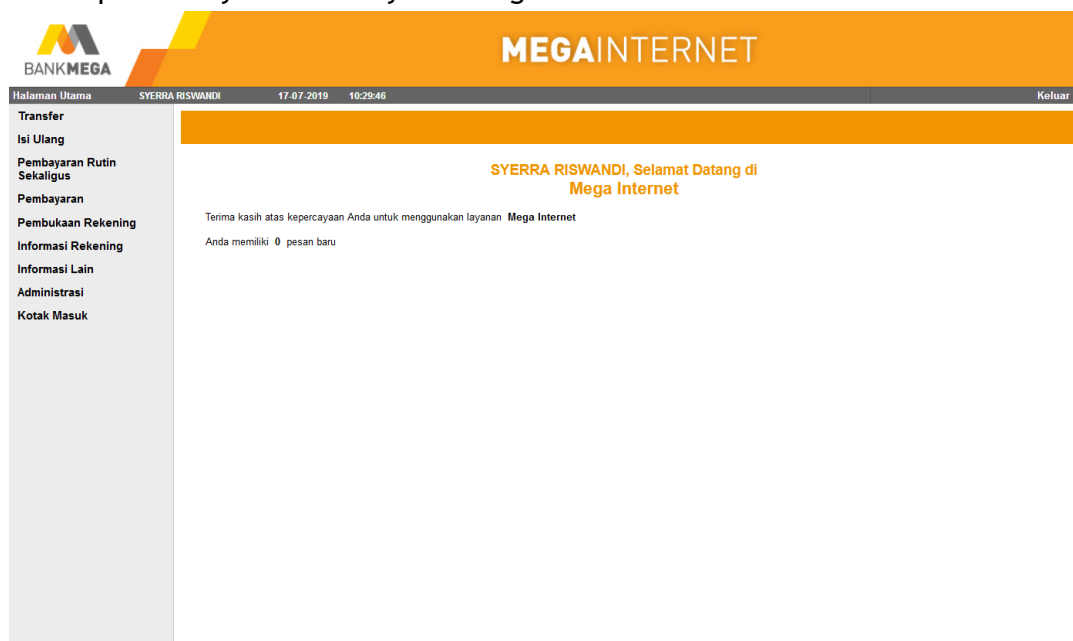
BANKMEGA

MEGAINTERNET

Halaman Utama SYERRA RISWANDI 17-07-2019 10:29:46 Keluar

Transfer
Isi Ulang
Pembayaran Rutin Sekaligus
Pembayaran
Pembukaan Rekening
Informasi Rekening
Informasi Lain
Administrasi
Kotak Masuk

SYERRA RISWANDI, Selamat Datang di
Mega Internet

Terima kasih atas kepercayaan Anda untuk menggunakan layanan Mega Internet

Anda memiliki 0 pesan baru